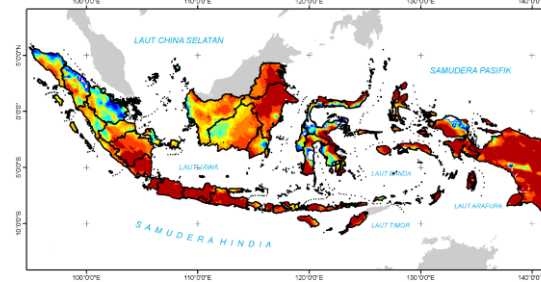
100°0'0"E
110°0'0"E
120°0'0"E
130°0'0"E
140°0'
LAUT CHINA SELATAN
SAMUDERA PASIFIK
5°0'0"N
0°0'0"
5°0'0"S
10°0'0"S
LAUT JAWA
LAUT BANDA
LAUT ARAFURA
LAUT TIMOR
SAMUDERA HINDIA
100°0'0"E
110°0'0"E
120°0'0"E
130°0'0"E
140°0'